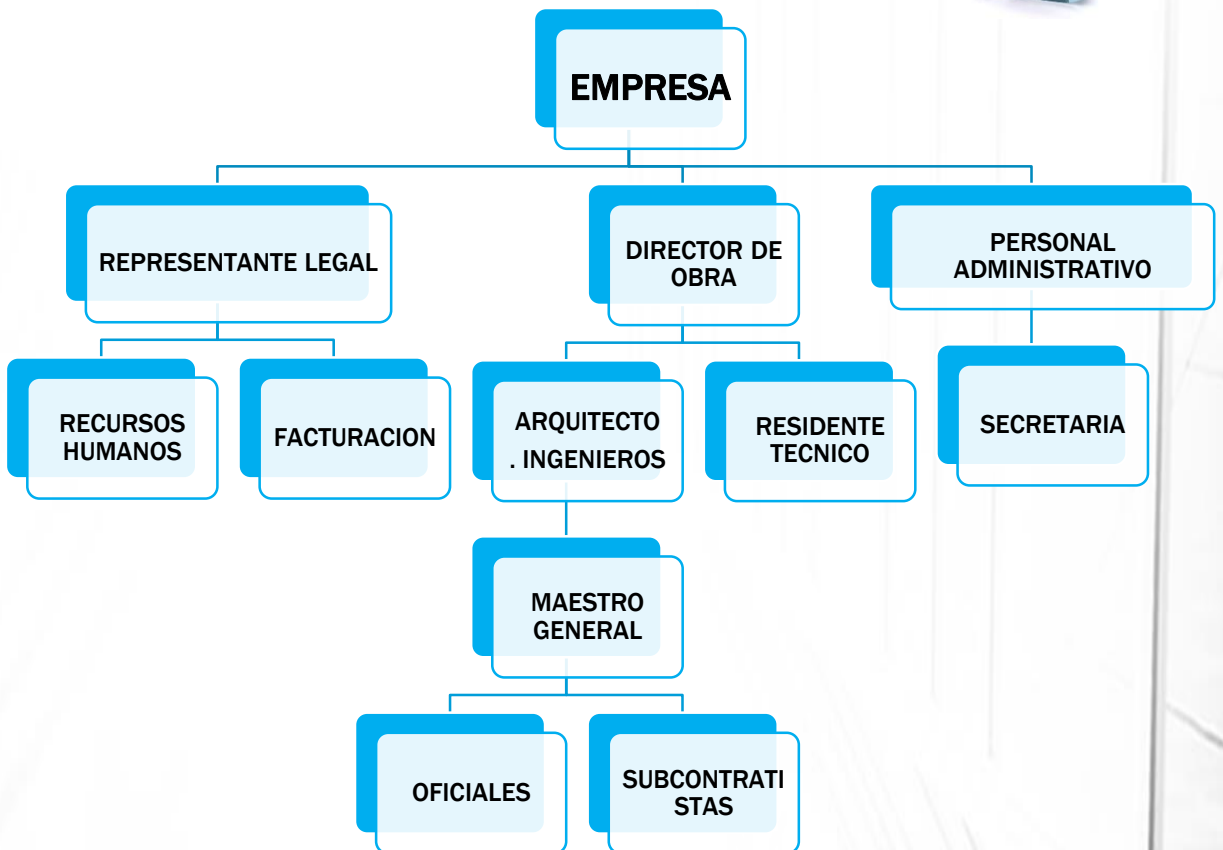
EMPRESA

REPRESENTANTE LEGAL

DIRECTOR DE OBRA

PERSONAL ADMINISTRATIVO

RECURSOS HUMANOS

FACTURACION

ARQUITECTO . INGENIEROS

RESIDENTE TECNICO

SECRETARIA

MAESTRO GENERAL

OFICIALES

SUBCONTRATI STAS